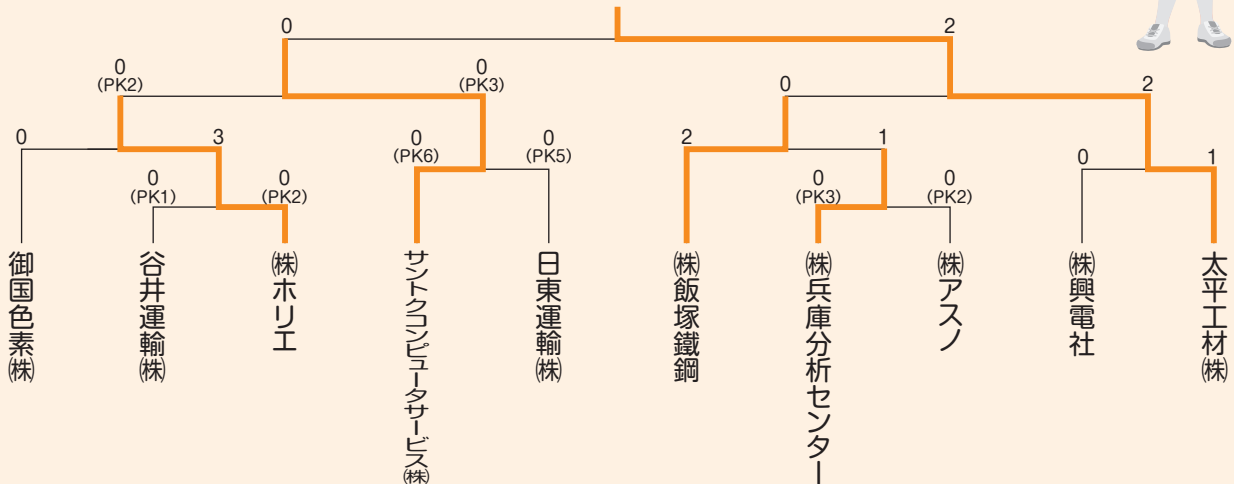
0
2
0
(PK2)
0
(PK3)
0
2
0
3
0
(PK1)
0
(PK2)
0
(PK6)
0
(PK5)
2
1
0
(PK3)
0
(PK2)
0
1

御国色素㈱
谷井運輸㈱
㈱ホリエ
サントクコンピュータサービス㈱
日東運輸㈱
㈱飯塚鐵鋼
㈱兵庫分析センター
㈱アスノ
㈱興電社
太平工材㈱